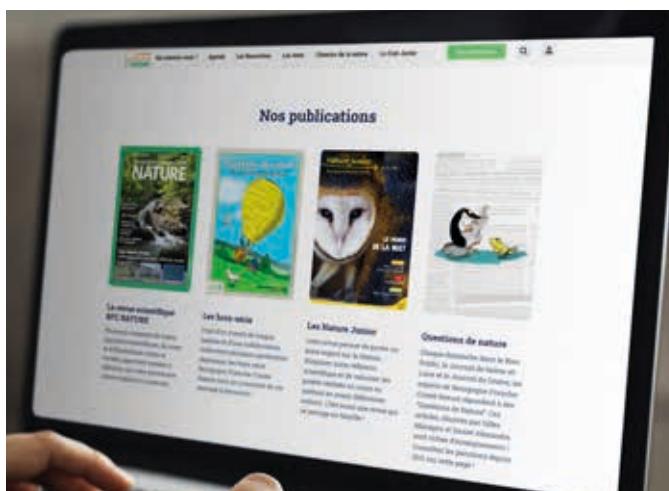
Qui sommes-nous ? Agenda Les Nouvelles Les revues Chemins de la nature Le Club Junior

Nos publications

NATURE

La revue scientifique BFC NATURE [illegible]

Les hors-série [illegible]

Les Nature Junior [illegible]

Questions de nature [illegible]